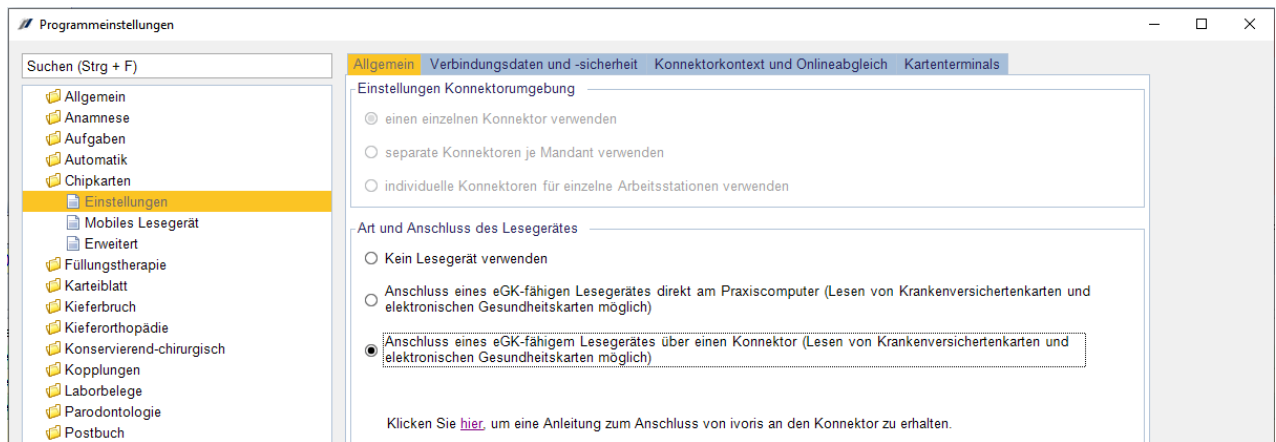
Programmeinstellungen

Suchen (Strg + F)

Allgemein
Anamnese
Aufgaben
Automatik
Chipkarten
Einstellungen
Mobiles Lesegerät
Erweitert
Füllungstherapie
Karteiblatt
Kieferbruch
Kieferorthopädie
Konservierend-chirurgisch
Kopplungen
Laborbelege
Parodontologie
Postbuch

Allgemein | Verbindungsdaten und -sicherheit | Konnektorkontext und Onlineabgleich | Kartenterminals

Einstellungen Konnektorumgebung

einen einzelnen Konnektor verwenden

separate Konnektoren je Mandant verwenden

individuelle Konnektoren für einzelne Arbeitsstationen verwenden

Art und Anschluss des Lesegerätes

Kein Lesegerät verwenden

Anschluss eines eGK-fähigen Lesegerätes direkt am Praxiscomputer (Lesen von Krankenversichertenkarten und elektronischen Gesundheitskarten möglich)

Anschluss eines eGK-fähigem Lesegerätes über einen Konnektor (Lesen von Krankenversichertenkarten und elektronischen Gesundheitskarten möglich)

Klicken Sie hier, um eine Anleitung zum Anschluss von ivoris an den Konnektor zu erhalten.